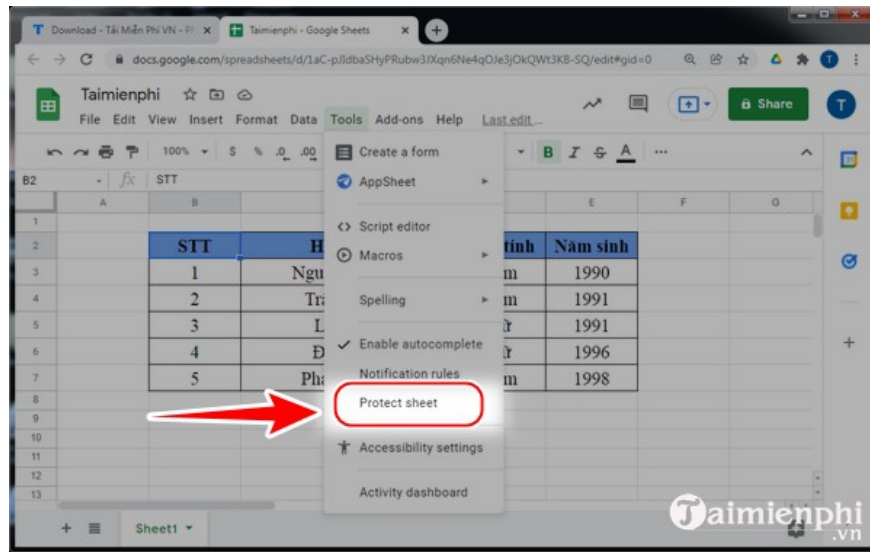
Download - Tải Miễn Phí VN - Ph ×
Taimienphi - Google Sheets ×
docs.google.com/spreadsheets/d/1aC-pJldbaSHyPRubw3JXqn6Ne4qOJe3jOkQWt3KB-SQ/edit#gid=0

Taimienphi
File Edit View Insert Format Data Tools Add-ons Help Last edit ...
Share
T

100%  $  %  .0  .00
B2  fx  STT

Create a form
AppSheet
Script editor
Macros
Spelling
Enable autocomplete
Notification rules
Protect sheet
Accessibility settings
Activity dashboard

| | A | B | C | D | E | F | G |
|---|---|---|---|---|---|---|---|
| 1 | | | | | | | |
| 2 | | STT | H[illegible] | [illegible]tính | Năm sinh | | |
| 3 | | 1 | Ngu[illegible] | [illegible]m | 1990 | | |
| 4 | | 2 | Tr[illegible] | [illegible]m | 1991 | | |
| 5 | | 3 | L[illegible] | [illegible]ữ | 1991 | | |
| 6 | | 4 | Đ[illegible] | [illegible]ữ | 1996 | | |
| 7 | | 5 | Pha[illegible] | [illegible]m | 1998 | | |
| 8 | | | | | | | |
| 9 | | | | | | | |
| 10 | | | | | | | |
| 11 | | | | | | | |
| 12 | | | | | | | |
| 13 | | | | | | | |

+ Sheet1

Taimienphi.vn